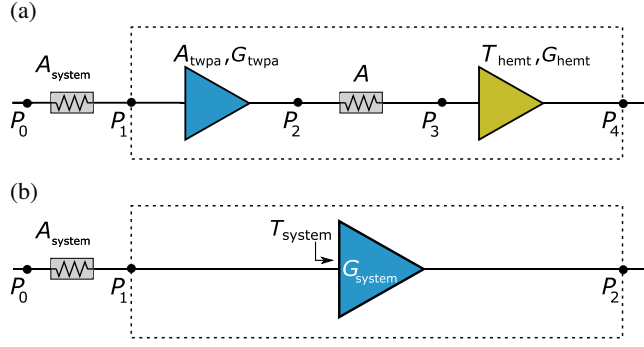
(a)

$A_{\text{system}}$

$A_{\text{twpa}}, G_{\text{twpa}}$

$A$

$T_{\text{hemt}}, G_{\text{hemt}}$

$P_0$ $P_1$ $P_2$ $P_3$ $P_4$

(b)

$A_{\text{system}}$

$T_{\text{system}}$

$G_{\text{system}}$

$P_0$ $P_1$ $P_2$